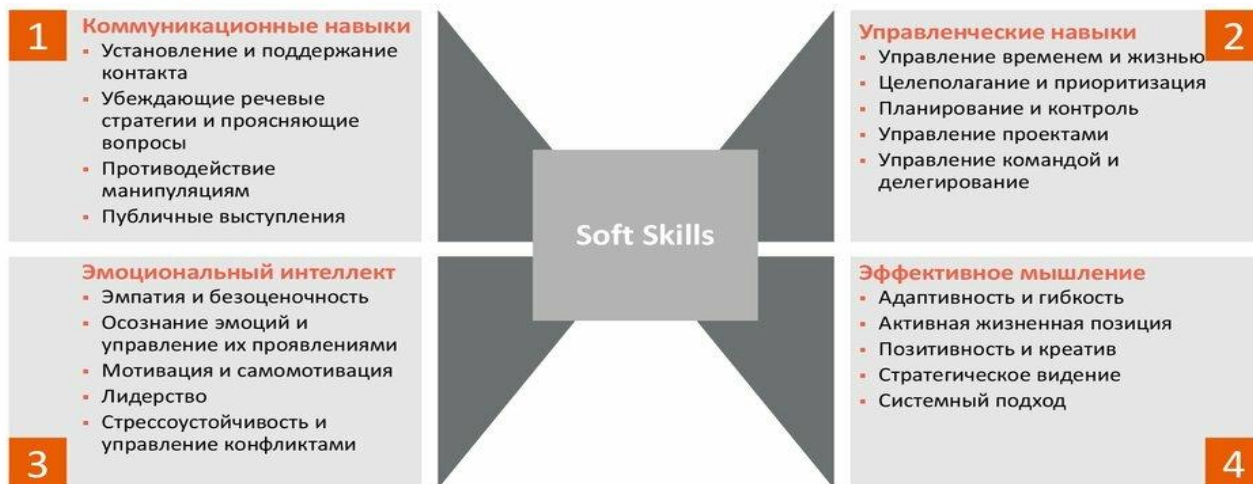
1

Коммуникационные навыки
- Установление и поддержание контакта
- Убеждающие речевые стратегии и проясняющие вопросы
- Противодействие манипуляциям
- Публичные выступления

Управленческие навыки
- Управление временем и жизнью
- Целеполагание и приоритизация
- Планирование и контроль
- Управление проектами
- Управление командой и делегирование

2

Soft Skills

Эмоциональный интеллект
- Эмпатия и безоценочность
- Осознание эмоций и управление их проявлениями
- Мотивация и самомотивация
- Лидерство
- Стрессоустойчивость и управление конфликтами

3

Эффективное мышление
- Адаптивность и гибкость
- Активная жизненная позиция
- Позитивность и креатив
- Стратегическое видение
- Системный подход

4